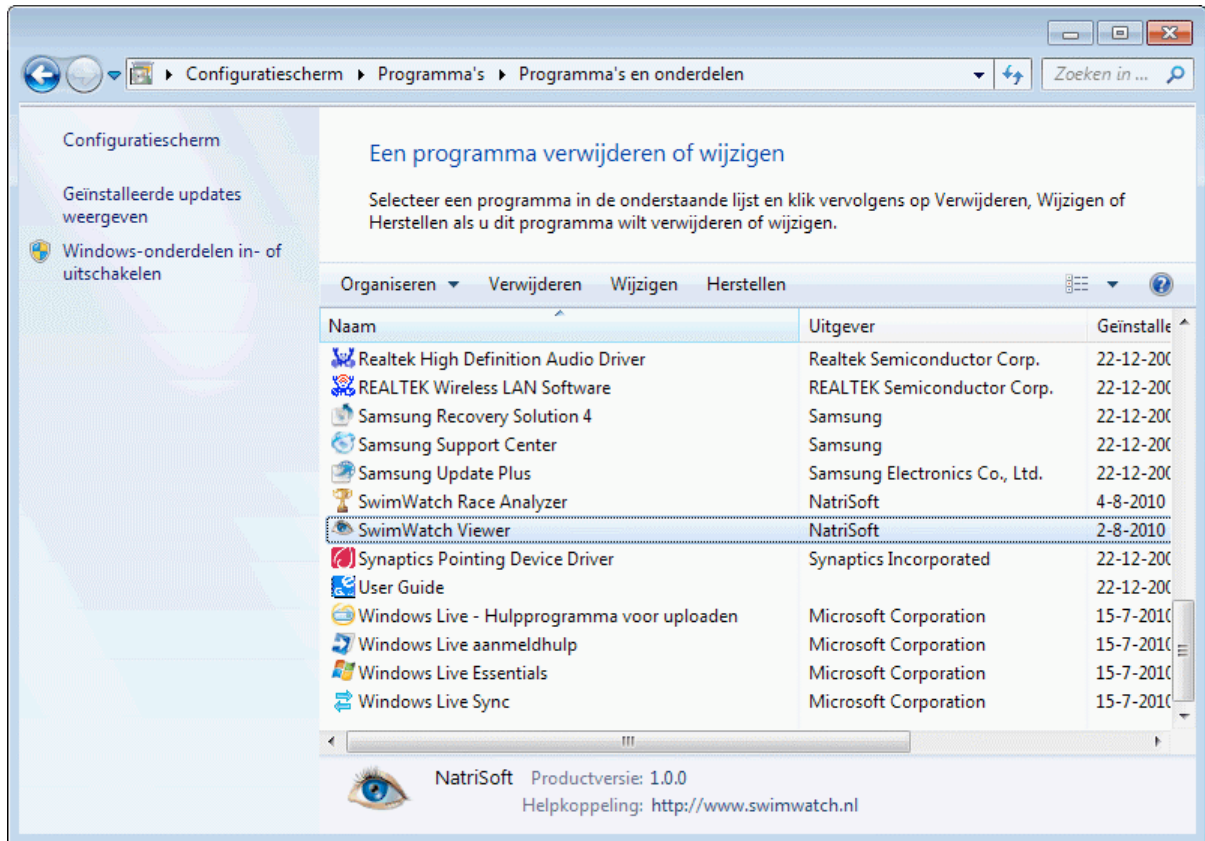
Configuratiescherm ▸ Programma's ▸ Programma's en onderdelen

Zoeken in ...

Configuratiescherm

Geïnstalleerde updates weergeven

Windows-onderdelen in- of uitschakelen

Een programma verwijderen of wijzigen

Selecteer een programma in de onderstaande lijst en klik vervolgens op Verwijderen, Wijzigen of Herstellen als u dit programma wilt verwijderen of wijzigen.

Organiseren Verwijderen Wijzigen Herstellen

| Naam | Uitgever | Geïnstalle |
|---|---|---|
| Realtek High Definition Audio Driver | Realtek Semiconductor Corp. | 22-12-200 |
| REALTEK Wireless LAN Software | REALTEK Semiconductor Corp. | 22-12-200 |
| Samsung Recovery Solution 4 | Samsung | 22-12-200 |
| Samsung Support Center | Samsung | 22-12-200 |
| Samsung Update Plus | Samsung Electronics Co., Ltd. | 22-12-200 |
| SwimWatch Race Analyzer | NatriSoft | 4-8-2010 |
| SwimWatch Viewer | NatriSoft | 2-8-2010 |
| Synaptics Pointing Device Driver | Synaptics Incorporated | 22-12-200 |
| User Guide | | 22-12-200 |
| Windows Live - Hulpprogramma voor uploaden | Microsoft Corporation | 15-7-2010 |
| Windows Live aanmeldhulp | Microsoft Corporation | 15-7-2010 |
| Windows Live Essentials | Microsoft Corporation | 15-7-2010 |
| Windows Live Sync | Microsoft Corporation | 15-7-2010 |

NatriSoft Productversie: 1.0.0
Helpkoppeling: http://www.swimwatch.nl